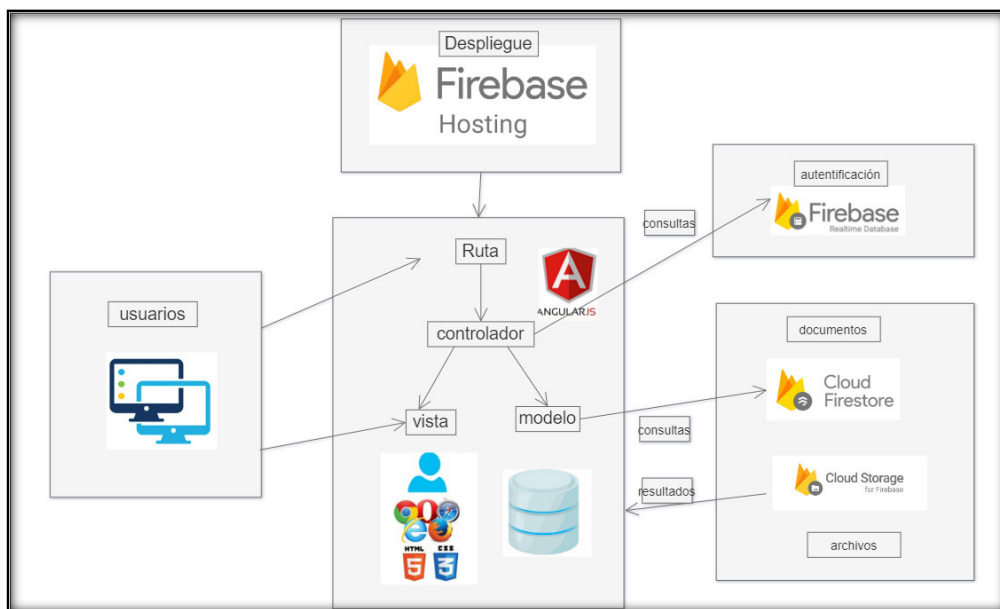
Despliegue

Firebase
Hosting

autentificación

Firebase
Realtime Database

consultas

Ruta

ANGULARJS

usuarios

controlador

documentos

Cloud
Firestore

vista

modelo

consultas

resultados

Cloud Storage
for Firebase

archivos

HTML

CSS